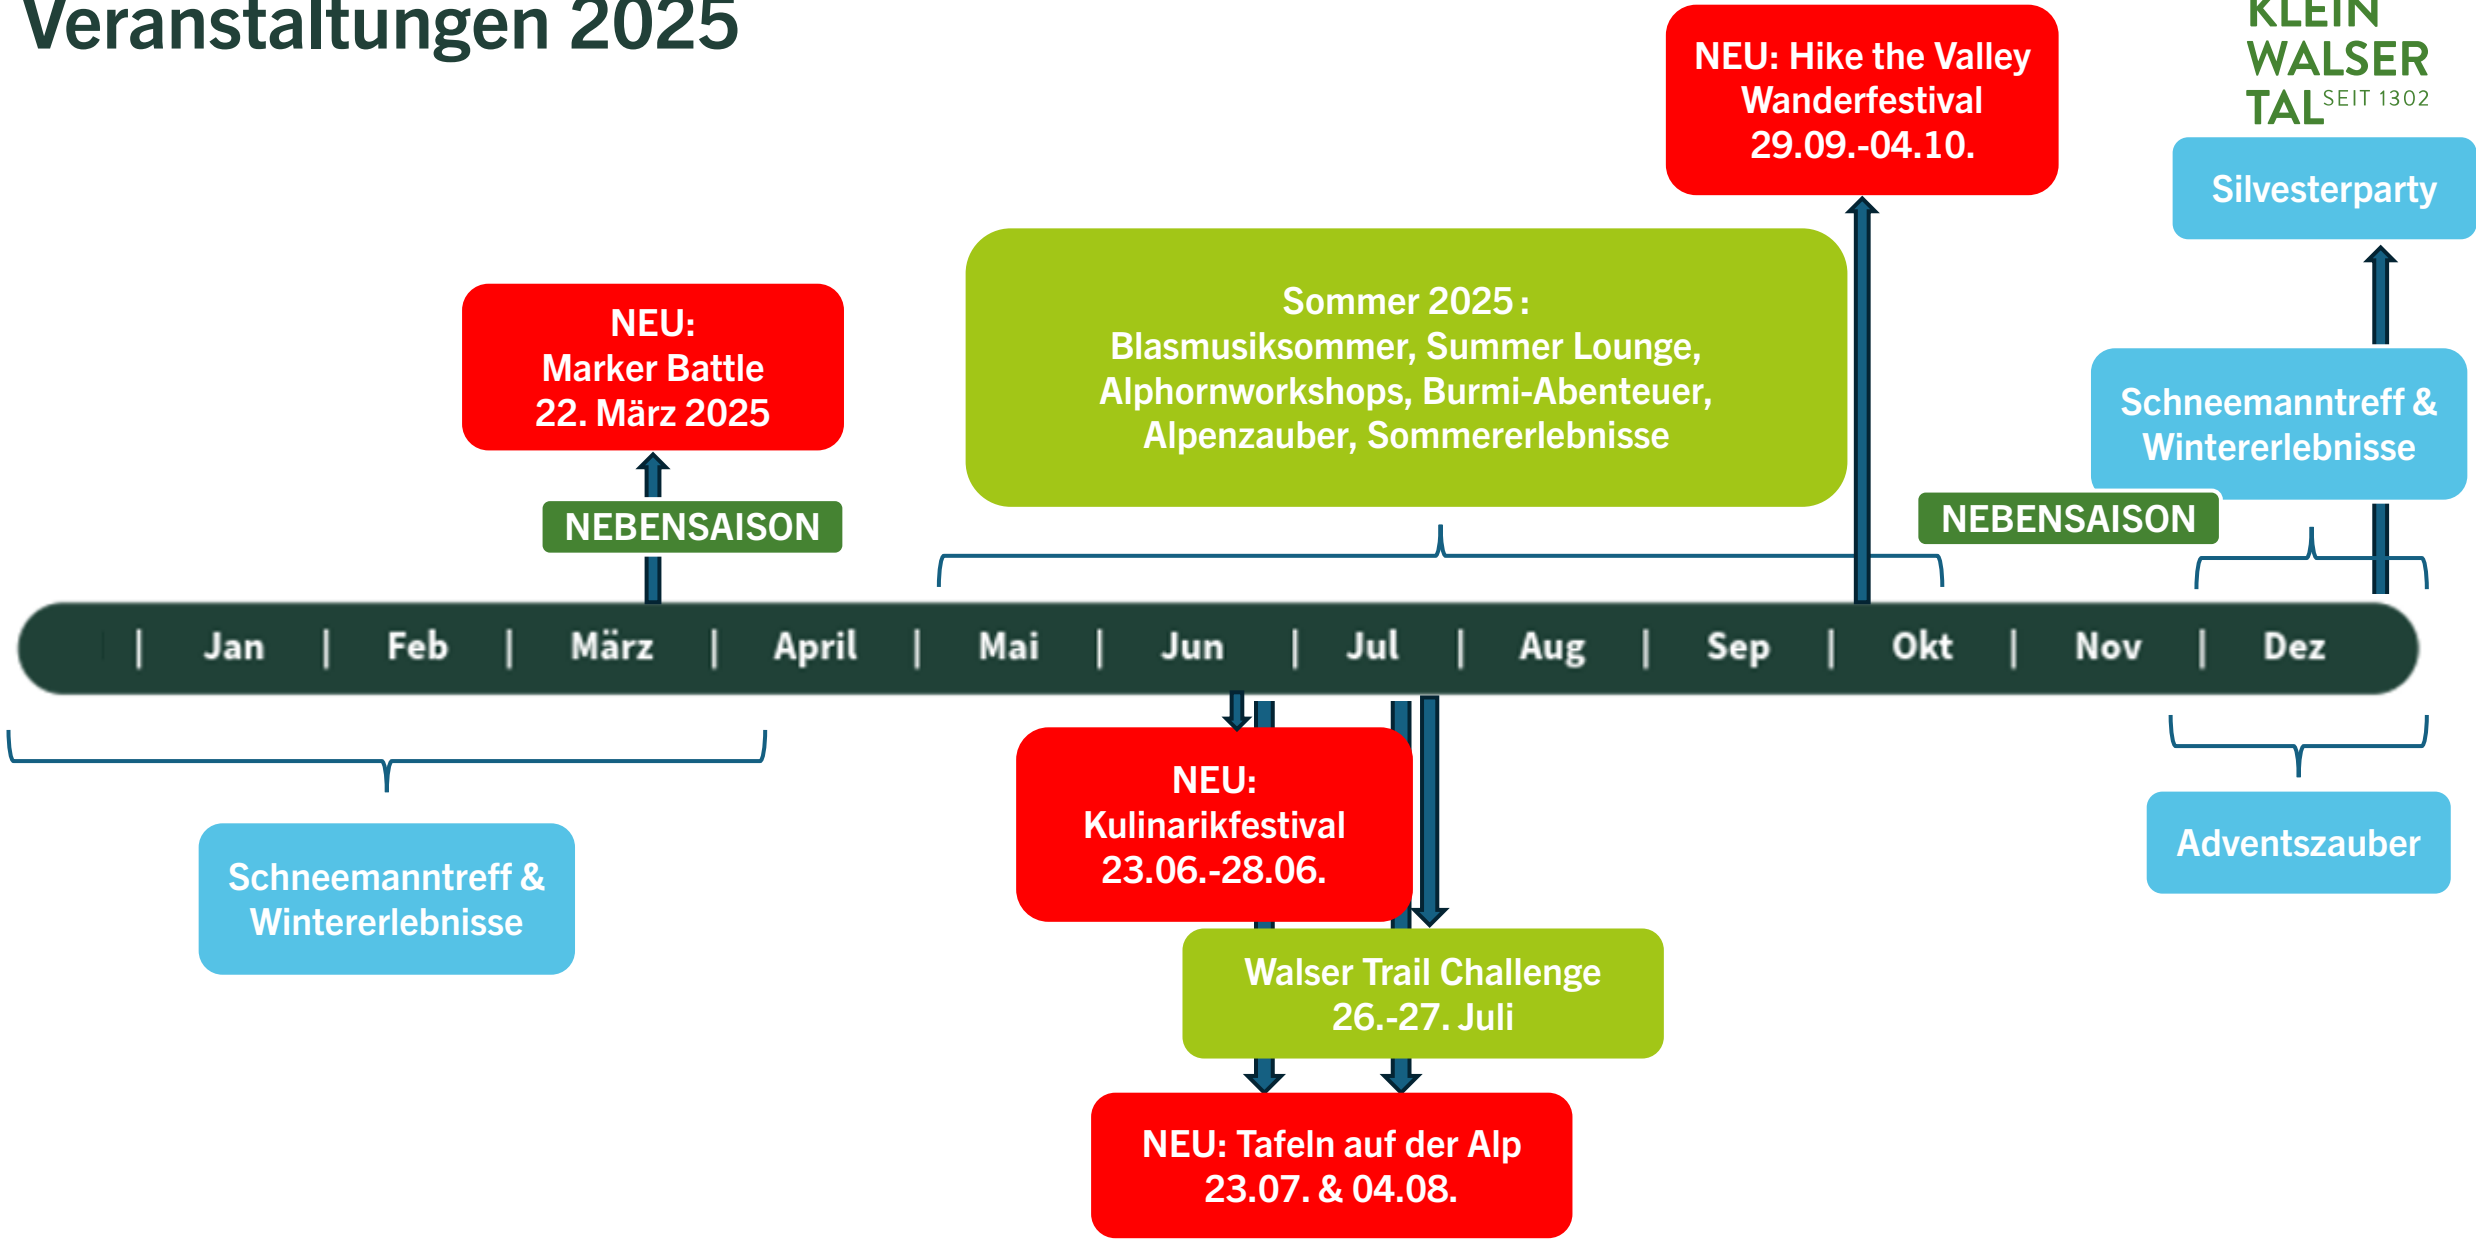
Veranstaltungen 2025

KLEIN WALSER TAL SEIT 1302

NEU: Hike the Valley
Wanderfestival
29.09.-04.10.

Silvesterparty

NEU:
Marker Battle
22. März 2025

Sommer 2025 :
Blasmusiksommer, Summer Lounge, Alphornworkshops, Burmi-Abenteuer, Alpenzauber, Sommererlebnisse

Schneemanntreff & Wintererlebnisse

NEBENSAISON

NEBENSAISON

| Jan | Feb | März | April | Mai | Jun | Jul | Aug | Sep | Okt | Nov | Dez

NEU:
Kulinarikfestival
23.06.-28.06.

Schneemanntreff & Wintererlebnisse

Adventszauber

Walser Trail Challenge
26.-27. Juli

NEU: Tafeln auf der Alp
23.07. & 04.08.